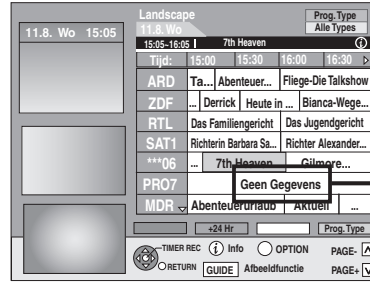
11.8. Wo 15:05

Landscape
11.8. Wo
15:05–16:05 7th Heaven

Prog. Type
Alle Types

Tijd: 15:00 15:30 16:00 16:30

ARD Ta... Abenteuer... Fliege-Die Talkshow
ZDF ... Derrick Heute in ... Bianca-Wege...
RTL Das Familiengericht Das Jugendgericht
SAT1 Richterin Barbara Sa... Richter Alexander...
***06 ... 7th Heaven Gilmore...
PRO7 Geen Gegevens
MDR Abenteuerurlaub Aktuell ...

+24 Hr Prog. Type

TIMER REC Info OPTION PAGE-
RETURN GUIDE Afbeeldfunctie PAGE+